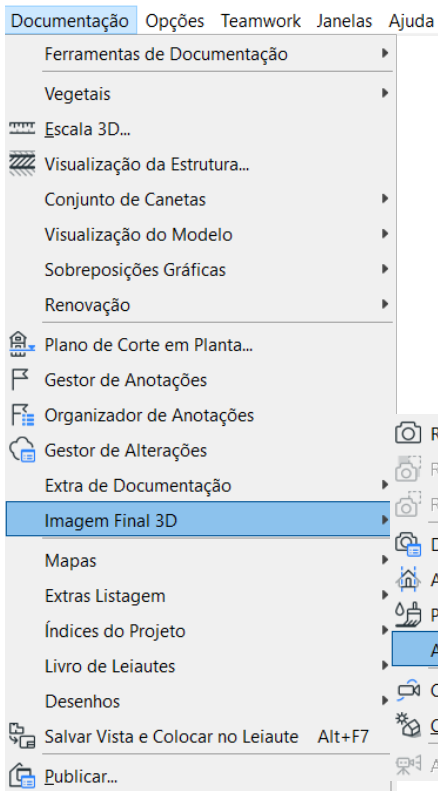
Documentação Opções Teamwork Janelas Ajuda

Ferramentas de Documentação

Vegetais

Escala 3D...

Visualização da Estrutura...

Conjunto de Canetas

Visualização do Modelo

Sobreposições Gráficas

Renovação

Plano de Corte em Planta...

Gestor de Anotações

Organizador de Anotações

Gestor de Alterações

Extra de Documentação

Imagem Final 3D

Mapas

Extras Listagem

Índices do Projeto

Livro de Leiautes

Desenhos

Salvar Vista e Colocar no Leiaute Alt+F7

Publicar...

R
R
R
D
A
P
A
C
C
A